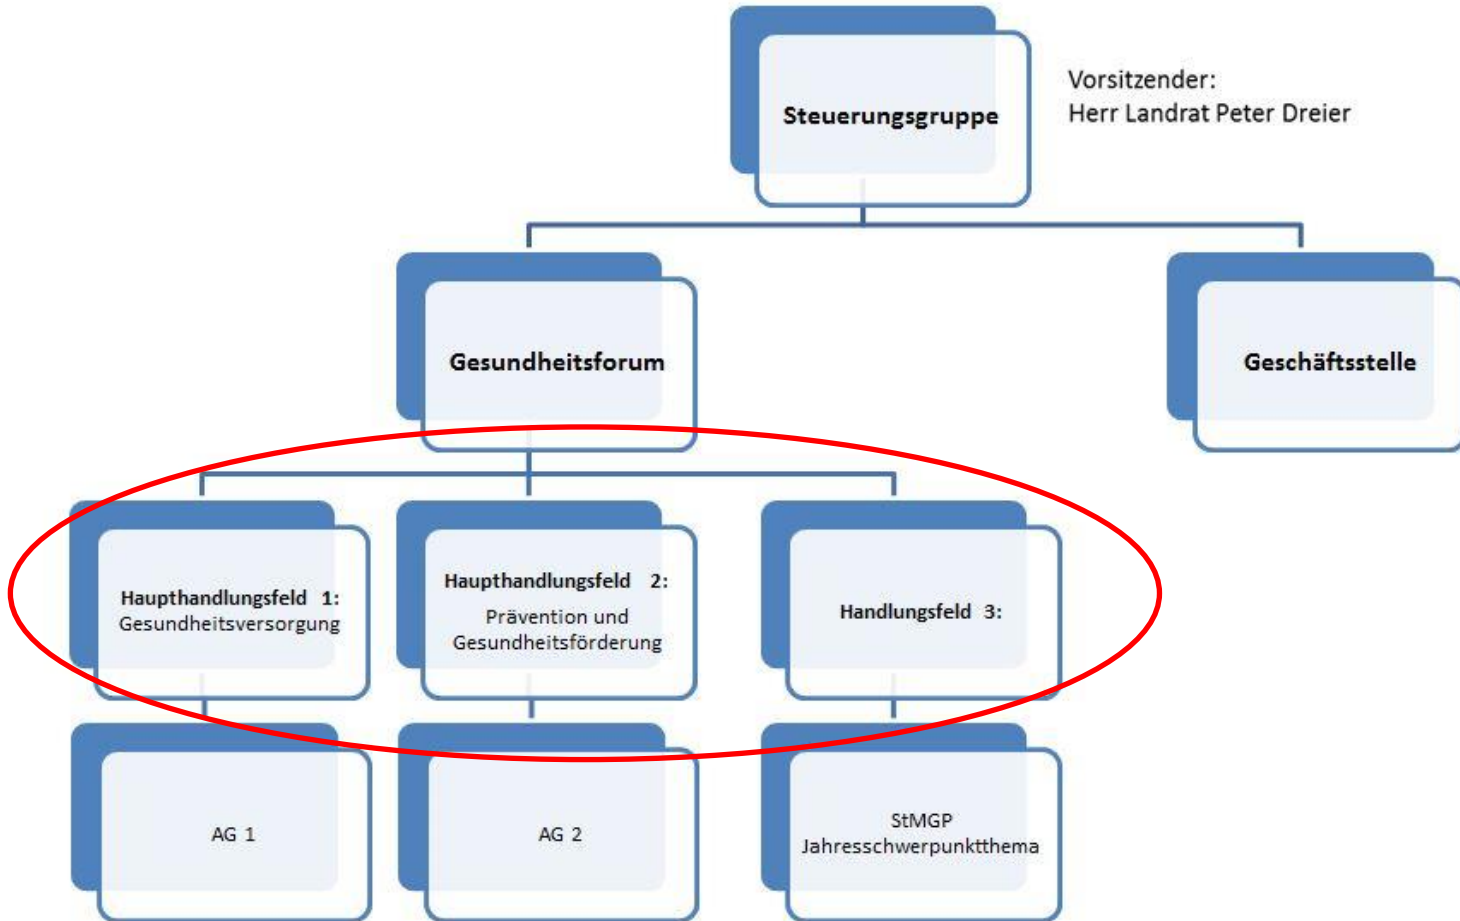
Steuerungsgruppe

Vorsitzender:
Herr Landrat Peter Dreier

Gesundheitsforum

Geschäftsstelle

Haupthandlungsfeld 1:
Gesundheitsversorgung

Haupthandlungsfeld 2:
Prävention und Gesundheitsförderung

Handlungsfeld 3:

AG 1

AG 2

StMGP
Jahresschwerpunktthema